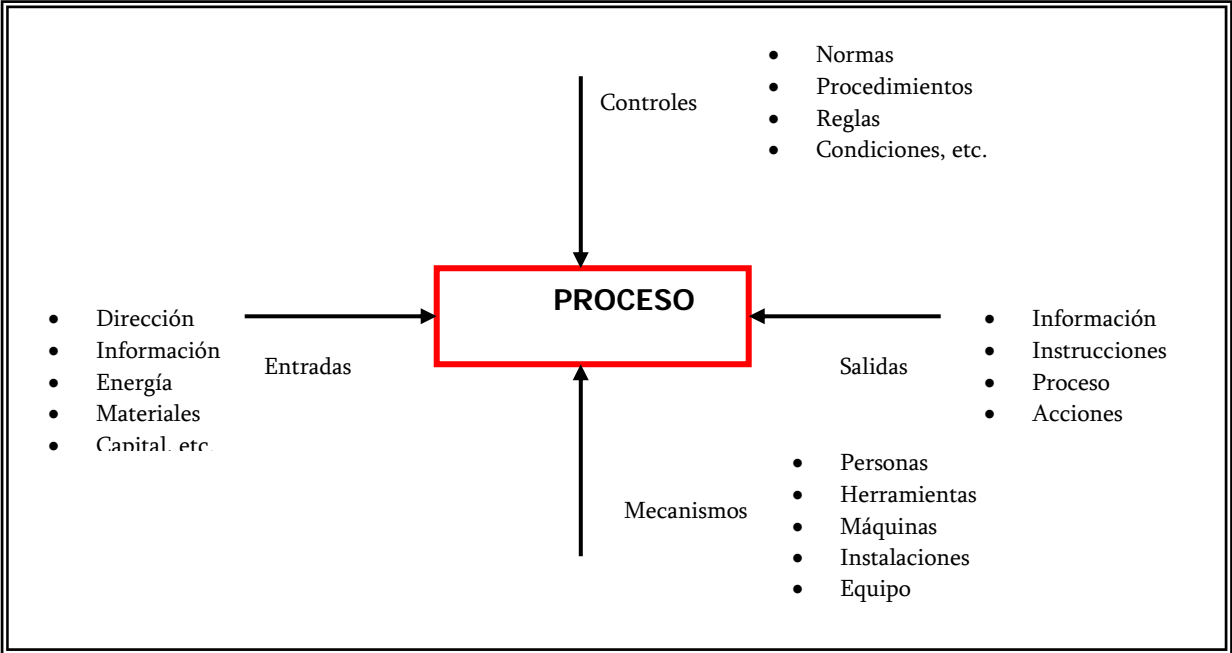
Controles

- Normas
- Procedimientos
- Reglas
- Condiciones, etc.

PROCESO

- Dirección
- Información
- Energía
- Materiales
- Capital, etc.

Entradas

Salidas

- Información
- Instrucciones
- Proceso
- Acciones

Mecanismos

- Personas
- Herramientas
- Máquinas
- Instalaciones
- Equipo